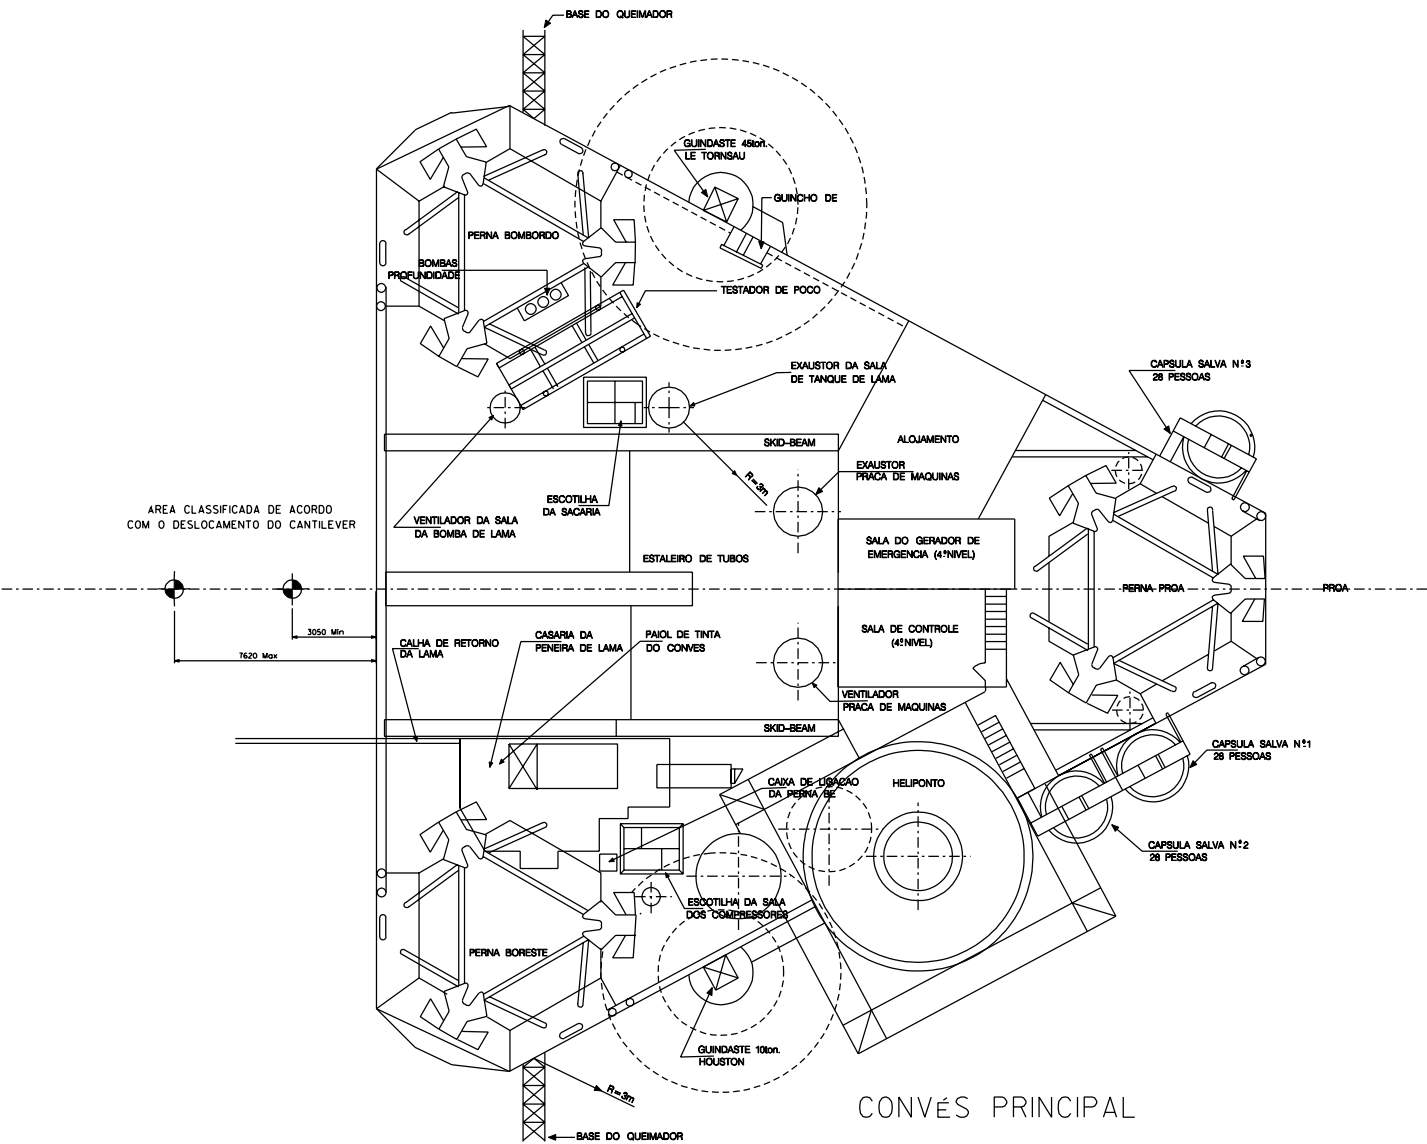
BASE DO QUEIMADOR

GUINDASTE 45ton. LE TORNSAU

GUINCHO DE

PERNA BOMBORDO

BOMBAS PROFUNDIDADE

TESTADOR DE POCO

EXAUSTOR DA SALA DE TANQUE DE LAMA

CAPSULA SALVA Nº3 28 PESSOAS

ALOJAMENTO

SKID-BEAM

R=3m

EXAUSTOR PRACA DE MAQUINAS

AREA CLASSIFICADA DE ACORDO COM O DESLOCAMENTO DO CANTILEVER

ESCOTILHA DA SACARIA

VENTILADOR DA SALA DA BOMBA DE LAMA

SALA DO GERADOR DE EMERGENCIA (4ºNIVEL)

ESTALEIRO DE TUBOS

PERNA PROA

PROA

3050 Min

7620 Max

SALA DE CONTROLE (4ºNIVEL)

CALHA DE RETORNO DA LAMA

CASARIA DA PENEIRA DE LAMA

PAIOL DE TINTA DO CONVES

VENTILADOR PRACA DE MAQUINAS

SKID-BEAM

CAPSULA SALVA Nº1 28 PESSOAS

CAIXA DE LIGACAO DA PERNA SE

HELIPONTO

CAPSULA SALVA Nº2 28 PESSOAS

ESCOTILHA DA SALA DOS COMPRESSORES

PERNA BORESTE

GUINDASTE 10ton. HOUSTON

R=3m

CONVÉS PRINCIPAL

BASE DO QUEIMADOR